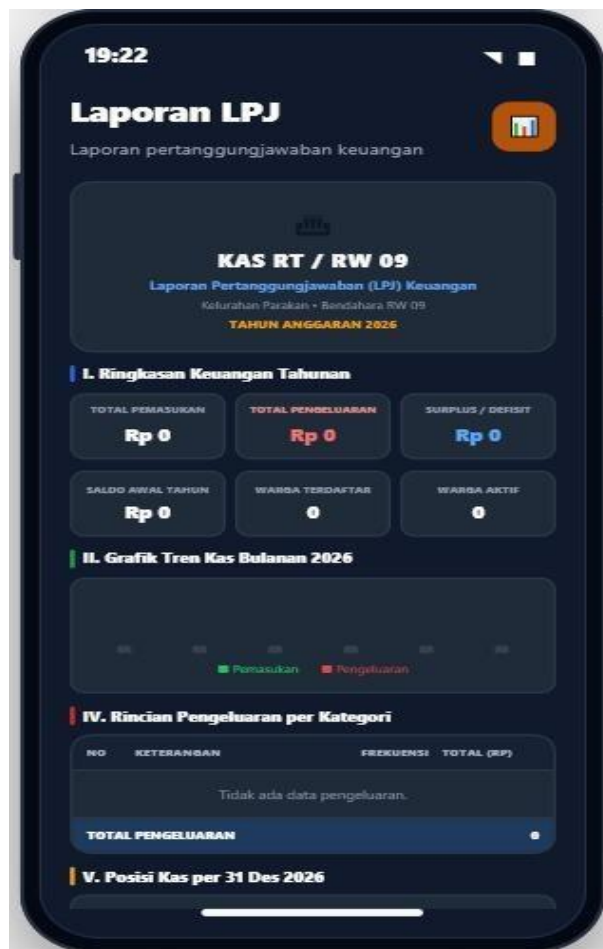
19:22

Laporan LPJ

Laporan pertanggungjawaban keuangan

KAS RT / RW 09

Laporan Pertanggungjawaban (LPJ) Keuangan

Kelurahan Parakan • Bendahara RW 09

TAHUN ANGGARAN 2026

I. Ringkasan Keuangan Tahunan

TOTAL PEMASUKAN
Rp 0

TOTAL PENGELUARAN
Rp 0

SURPLUS / DEFISIT
Rp 0

SALDO AWAL TAHUN
Rp 0

WARGA TERDAFTAR
0

WARGA AKTIF
0

II. Grafik Tren Kas Bulanan 2026

Pemasukan Pengeluaran

IV. Rincian Pengeluaran per Kategori

| NO | KETERANGAN | FREKUENSI | TOTAL (RP) |
|---|---|---|---|
| Tidak ada data pengeluaran. | | | |
| TOTAL PENGELUARAN | | | 0 |

V. Posisi Kas per 31 Des 2026